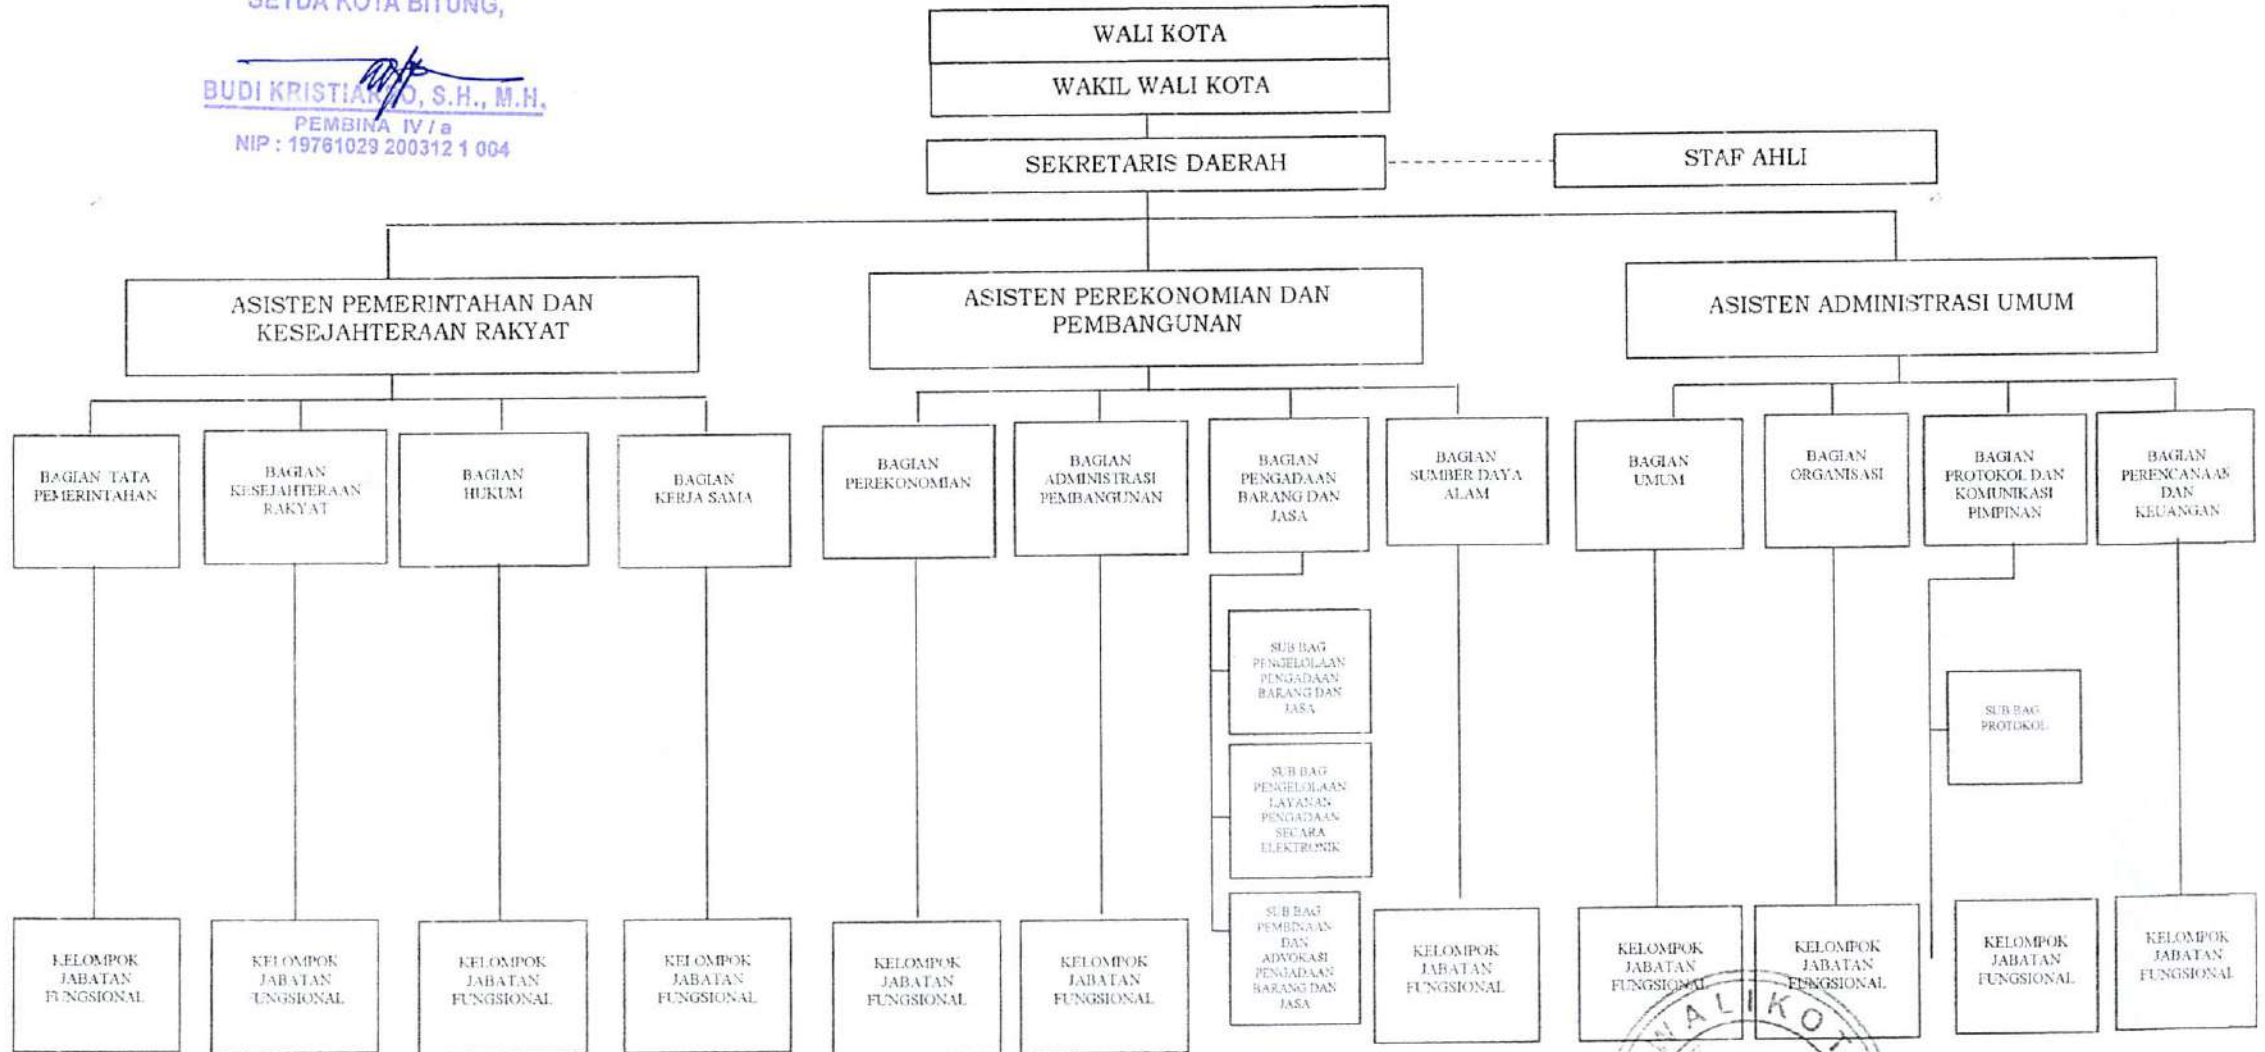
SETDA KOTA BITUNG,

BUDI KRISTIANTO, S.H., M.H.
PEMBINA IV / a
NIP : 19761029 200312 1 004

WALI KOTA

WAKIL WALI KOTA

SEKRETARIS DAERAH

STAF AHLI

ASISTEN PEMERINTAHAN DAN KESEJAHTERAAN RAKYAT

ASISTEN PEREKONOMIAN DAN PEMBANGUNAN

ASISTEN ADMINISTRASI UMUM

BAGIAN TATA PEMERINTAHAN

BAGIAN KESEJAHTERAAN RAKYAT

BAGIAN HUKUM

BAGIAN KERJA SAMA

BAGIAN PEREKONOMIAN

BAGIAN ADMINISTRASI PEMBANGUNAN

BAGIAN PENGADAAN BARANG DAN JASA

BAGIAN SUMBER DAYA ALAM

BAGIAN UMUM

BAGIAN ORGANISASI

BAGIAN PROTOKOL DAN KOMUNIKASI PIMPINAN

BAGIAN PERENCANAAN DAN KEUANGAN

SUB BAG PENGELOLAAN PENGADAAN BARANG DAN JASA

SUB BAG PENGELOLAAN LAYANAN PENGADAAN SECARA ELEKTRONIK

SUB BAG PEMBINAAN DAN ADVOKASI PENGADAAN BARANG DAN JASA

SUB BAG PROTOKOL

KELOMPOK JABATAN FUNGSIONAL

KELOMPOK JABATAN FUNGSIONAL

KELOMPOK JABATAN FUNGSIONAL

KELOMPOK JABATAN FUNGSIONAL

KELOMPOK JABATAN FUNGSIONAL

KELOMPOK JABATAN FUNGSIONAL

KELOMPOK JABATAN FUNGSIONAL

KELOMPOK JABATAN FUNGSIONAL

KELOMPOK JABATAN FUNGSIONAL

KELOMPOK JABATAN FUNGSIONAL

KELOMPOK JABATAN FUNGSIONAL

WALIKOTA